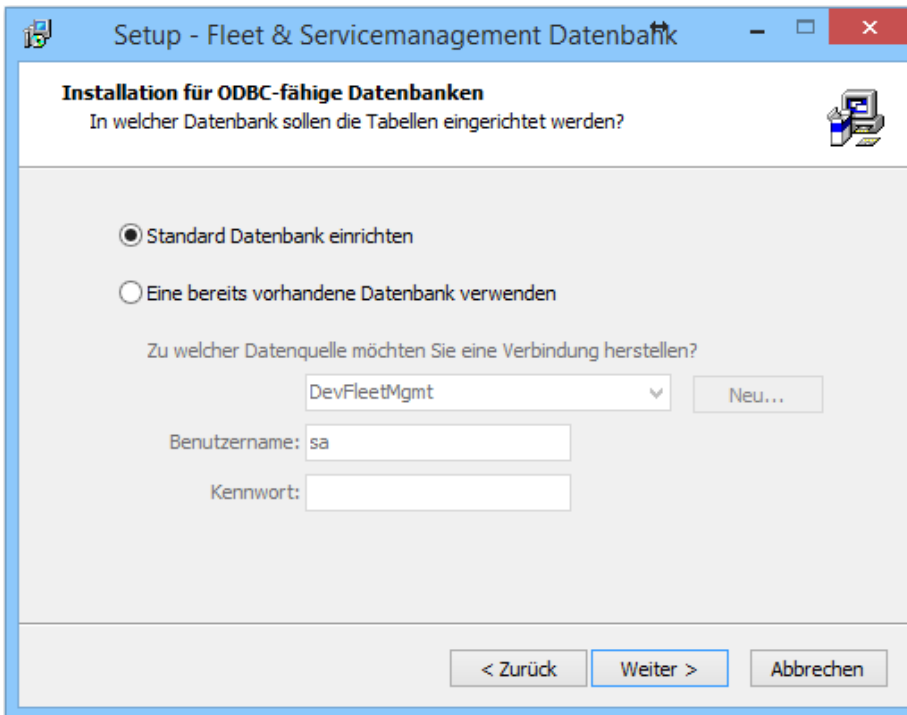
Setup - Fleet & Servicemanagement Datenbank

Installation für ODBC-fähige Datenbanken
In welcher Datenbank sollen die Tabellen eingerichtet werden?

Standard Datenbank einrichten

Eine bereits vorhandene Datenbank verwenden

Zu welcher Datenquelle möchten Sie eine Verbindung herstellen?

DevFleetMgmt

Neu...

Benutzername: sa

Kennwort:

< Zurück

Weiter >

Abbrechen